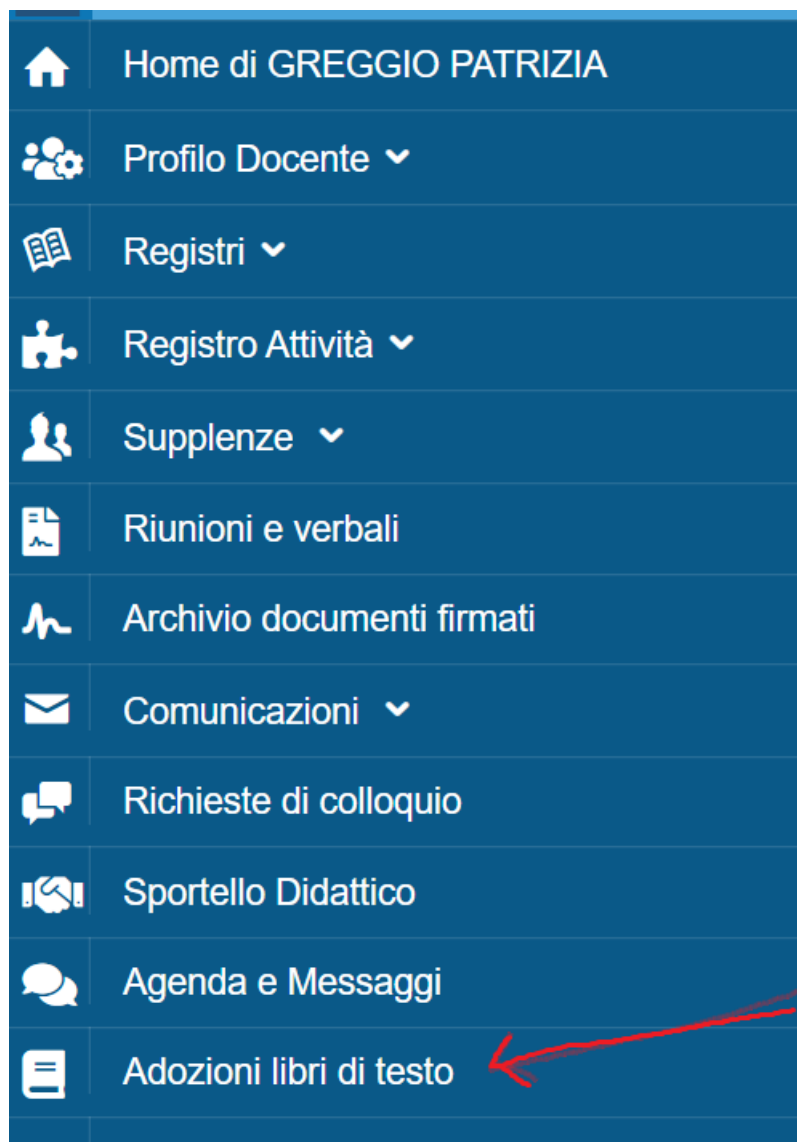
Home di GREGGIO PATRIZIA
Profilo Docente
Registri
Registro Attività
Supplenze
Riunioni e verbali
Archivio documenti firmati
Comunicazioni
Richieste di colloquio
Sportello Didattico
Agenda e Messaggi
Adozioni libri di testo